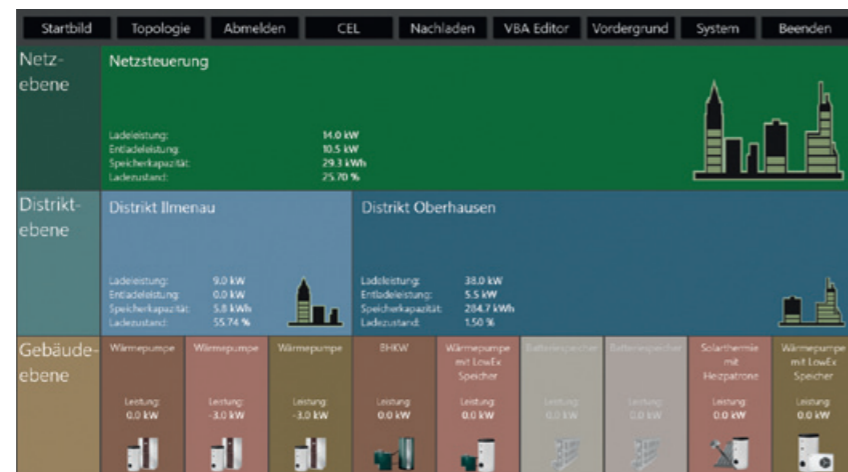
Startbild | Topologie | Abmelden | CEL | Nachladen | VBA Editor | Vordergrund | System | Beenden

Netzebene

Netzsteuerung

Ladeleistung: 14.0 kW
Entladeleistung: 10.5 kW
Speicherkapazität: 29.3 kWh
Ladezustand: 25.70 %

Distriktebene

Distrikt Ilmenau

Ladeleistung: 9.0 kW
Entladeleistung: 0.0 kW
Speicherkapazität: 5.8 kWh
Ladezustand: 55.74 %

Distrikt Oberhausen

Ladeleistung: 38.0 kW
Entladeleistung: 5.5 kW
Speicherkapazität: 284.7 kWh
Ladezustand: 1.50 %

Gebäudeebene

Wärmepumpe
Leistung: 0.0 kW

Wärmepumpe
Leistung: -3.0 kW

Wärmepumpe
Leistung: -3.0 kW

BHKW
Leistung: 0.0 kW

Wärmepumpe mit LowEx Speicher
Leistung: 0.0 kW

Batteriespeicher
Leistung: 0.0 kW

Batteriespeicher
Leistung: 0.0 kW

Solarthermie mit Heizpatrone
Leistung: 0.0 kW

Wärmepumpe mit LowEx Speicher
Leistung: 0.0 kW